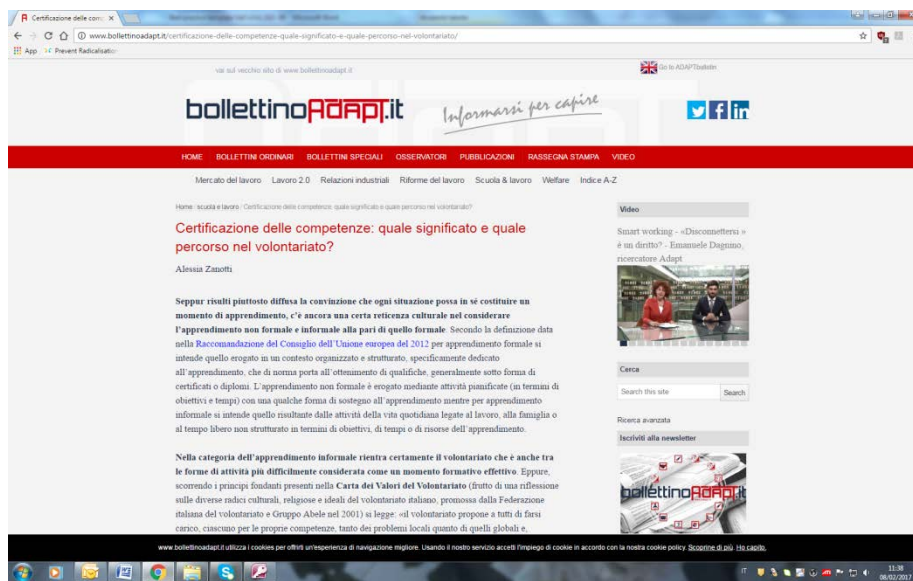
Certificazione delle com ×

www.bollettinoadapt.it/certificazione-delle-competenze-quale-significato-e-quale-percorso-nel-volontariato/

App Prevent Radicalisatio

vai sul vecchio sito di www.bollettinoadapt.it

Go to ADAPTbulletin

bollettinoADAPT.it Informarsi per capire

HOME BOLLETTINI ORDINARI BOLLETTINI SPECIALI OSSERVATORI PUBBLICAZIONI RASSEGNA STAMPA VIDEO

Mercato del lavoro Lavoro 2.0 Relazioni industriali Riforme del lavoro Scuola & lavoro Welfare Indice A-Z

Home / scuola e lavoro / Certificazione delle competenze: quale significato e quale percorso nel volontariato?

Certificazione delle competenze: quale significato e quale percorso nel volontariato?

Alessia Zanotti

Seppur risulti piuttosto diffusa la convinzione che ogni situazione possa in sé costituire un momento di apprendimento, c'è ancora una certa reticenza culturale nel considerare l'apprendimento non formale e informale alla pari di quello formale. Secondo la definizione data nella Raccomandazione del Consiglio dell'Unione europea del 2012 per apprendimento formale si intende quello erogato in un contesto organizzato e strutturato, specificamente dedicato all'apprendimento, che di norma porta all'ottenimento di qualifiche, generalmente sotto forma di certificati o diplomi. L'apprendimento non formale è erogato mediante attività pianificate (in termini di obiettivi e tempi) con una qualche forma di sostegno all'apprendimento mentre per apprendimento informale si intende quello risultante dalle attività della vita quotidiana legate al lavoro, alla famiglia o al tempo libero non strutturato in termini di obiettivi, di tempi o di risorse dell'apprendimento.

Nella categoria dell'apprendimento informale rientra certamente il volontariato che è anche tra le forme di attività più difficilmente considerata come un momento formativo effettivo. Eppure, scorrendo i principi fondanti presenti nella Carta dei Valori del Volontariato (frutto di una riflessione sulle diverse radici culturali, religiose e ideali del volontariato italiano, promossa dalla Federazione italiana del volontariato e Gruppo Abele nel 2001) si legge: «il volontariato propone a tutti di farsi carico, ciascuno per le proprie competenze, tanto dei problemi locali quanto di quelli globali e,

Video

Smart working - «Disconnettersi» è un diritto? - Emanuele Dagnino, ricercatore Adapt

Cerca

Search this site Search

Ricerca avanzata

Iscriviti alla newsletter

bollettinoADAPT.it

www.bollettinoadapt.it utilizza i cookies per offrirti un'esperienza di navigazione migliore. Usando il nostro servizio accetti l'impiego di cookie in accordo con la nostra cookie policy. Scoprine di più. Ho capito.

IT 11:38 08/02/2017